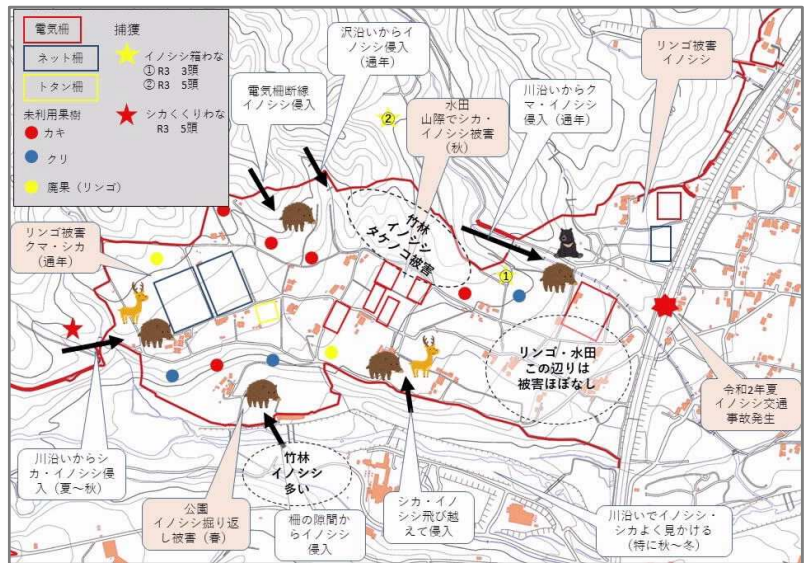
電気柵

ネット柵

トタン柵

未利用果樹

カキ

クリ

廃果（リンゴ）

捕獲

イノシシ箱わな
① R3　3頭
② R3　5頭

シカくくりわな
R3　5頭

電気柵断線
イノシシ侵入

沢沿いからイノシシ侵入
（通年）

水田
山際でシカ・イノシシ被害
（秋）

川沿いからクマ・イノシシ侵入（通年）

リンゴ被害
イノシシ

リンゴ被害
クマ・シカ
（通年）

竹林
イノシシ
タケノコ被害

①

②

リンゴ・水田
この辺りは
被害ほぼなし

令和2年夏
イノシシ交通事故発生

川沿いからシカ・イノシシ侵入（夏～秋）

竹林
イノシシ
多い

公園
イノシシ掘り返し被害（春）

柵の隙間からイノシシ侵入

シカ・イノシシ飛び越えて侵入

川沿いでイノシシ・シカよく見かける
（特に秋～冬）